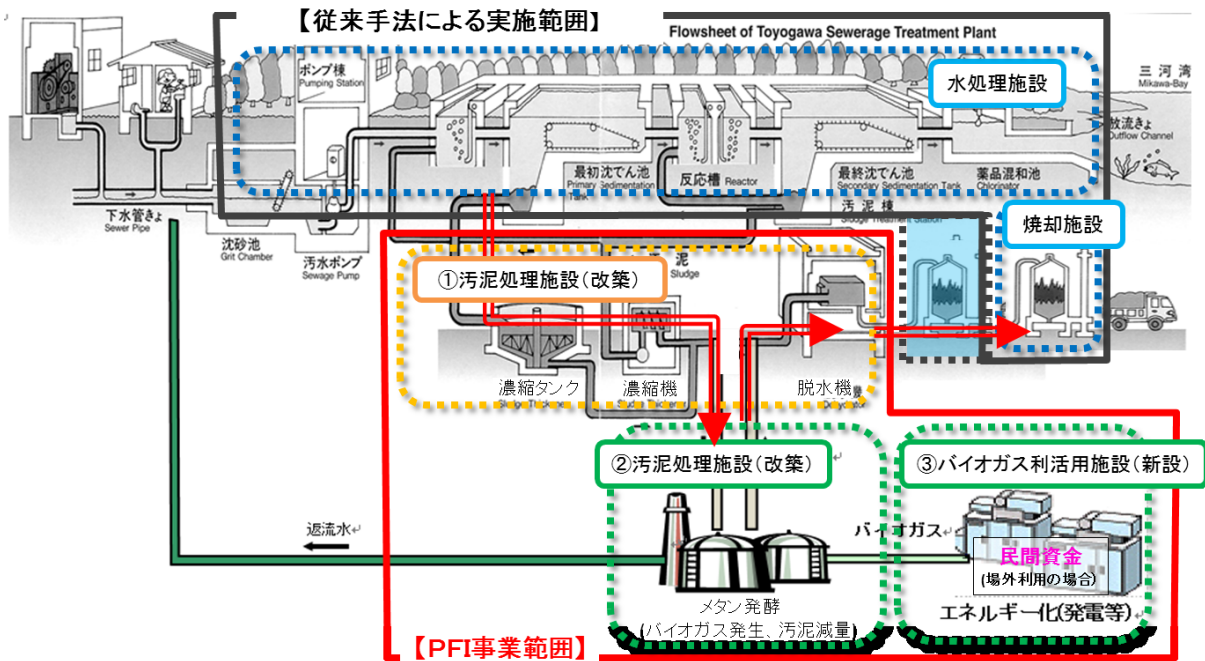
【従来手法による実施範囲】

Flowsheet of Toyogawa Sewerage Treatment Plant

水処理施設

三河湾
Mikawa-Bay

ポンプ棟
Pumping Station

放流きょ
Outflow Channel

最初沈でん池
Primary Sedimentation Tank

反応槽 Reactor

最終沈でん池
Secondary Sedimentation Tank

薬品混和池
Chlorinator

汚泥棟
Sludge Treatment Station

焼却施設

下水管きょ
Sewer Pipe

沈砂池
Grit Chamber

汚水ポンプ
Sewage Pump

汚泥
Sludge

①汚泥処理施設（改築）

濃縮タンク

濃縮機

脱水機

②汚泥処理施設（改築）

③バイオガス利活用施設（新設）

返流水

バイオガス

民間資金
(場外利用の場合)

メタン発酵
(バイオガス発生、汚泥減量)

エネルギー化(発電等)

【PFI事業範囲】